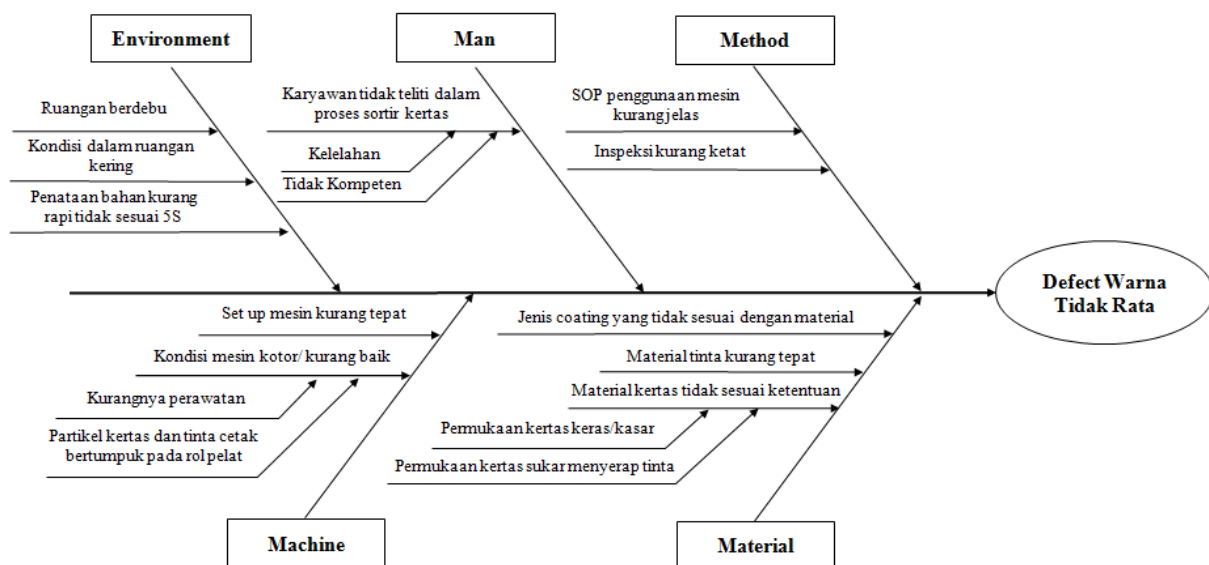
Environment

Ruangan berdebu

Kondisi dalam ruangan kering

Penataan bahan kurang rapi tidak sesuai 5S

Man

Karyawan tidak teliti dalam proses sortir kertas

Kelelahan

Tidak Kompeten

Method

SOP penggunaan mesin kurang jelas

Inspeksi kurang ketat

Defect Warna Tidak Rata

Set up mesin kurang tepat

Kondisi mesin kotor/ kurang baik

Kurangnya perawatan

Partikel kertas dan tinta cetak bertumpuk pada rol pelat

Machine

Jenis coating yang tidak sesuai dengan material

Material tinta kurang tepat

Material kertas tidak sesuai ketentuan

Permukaan kertas keras/kasar

Permukaan kertas sukar menyerap tinta

Material